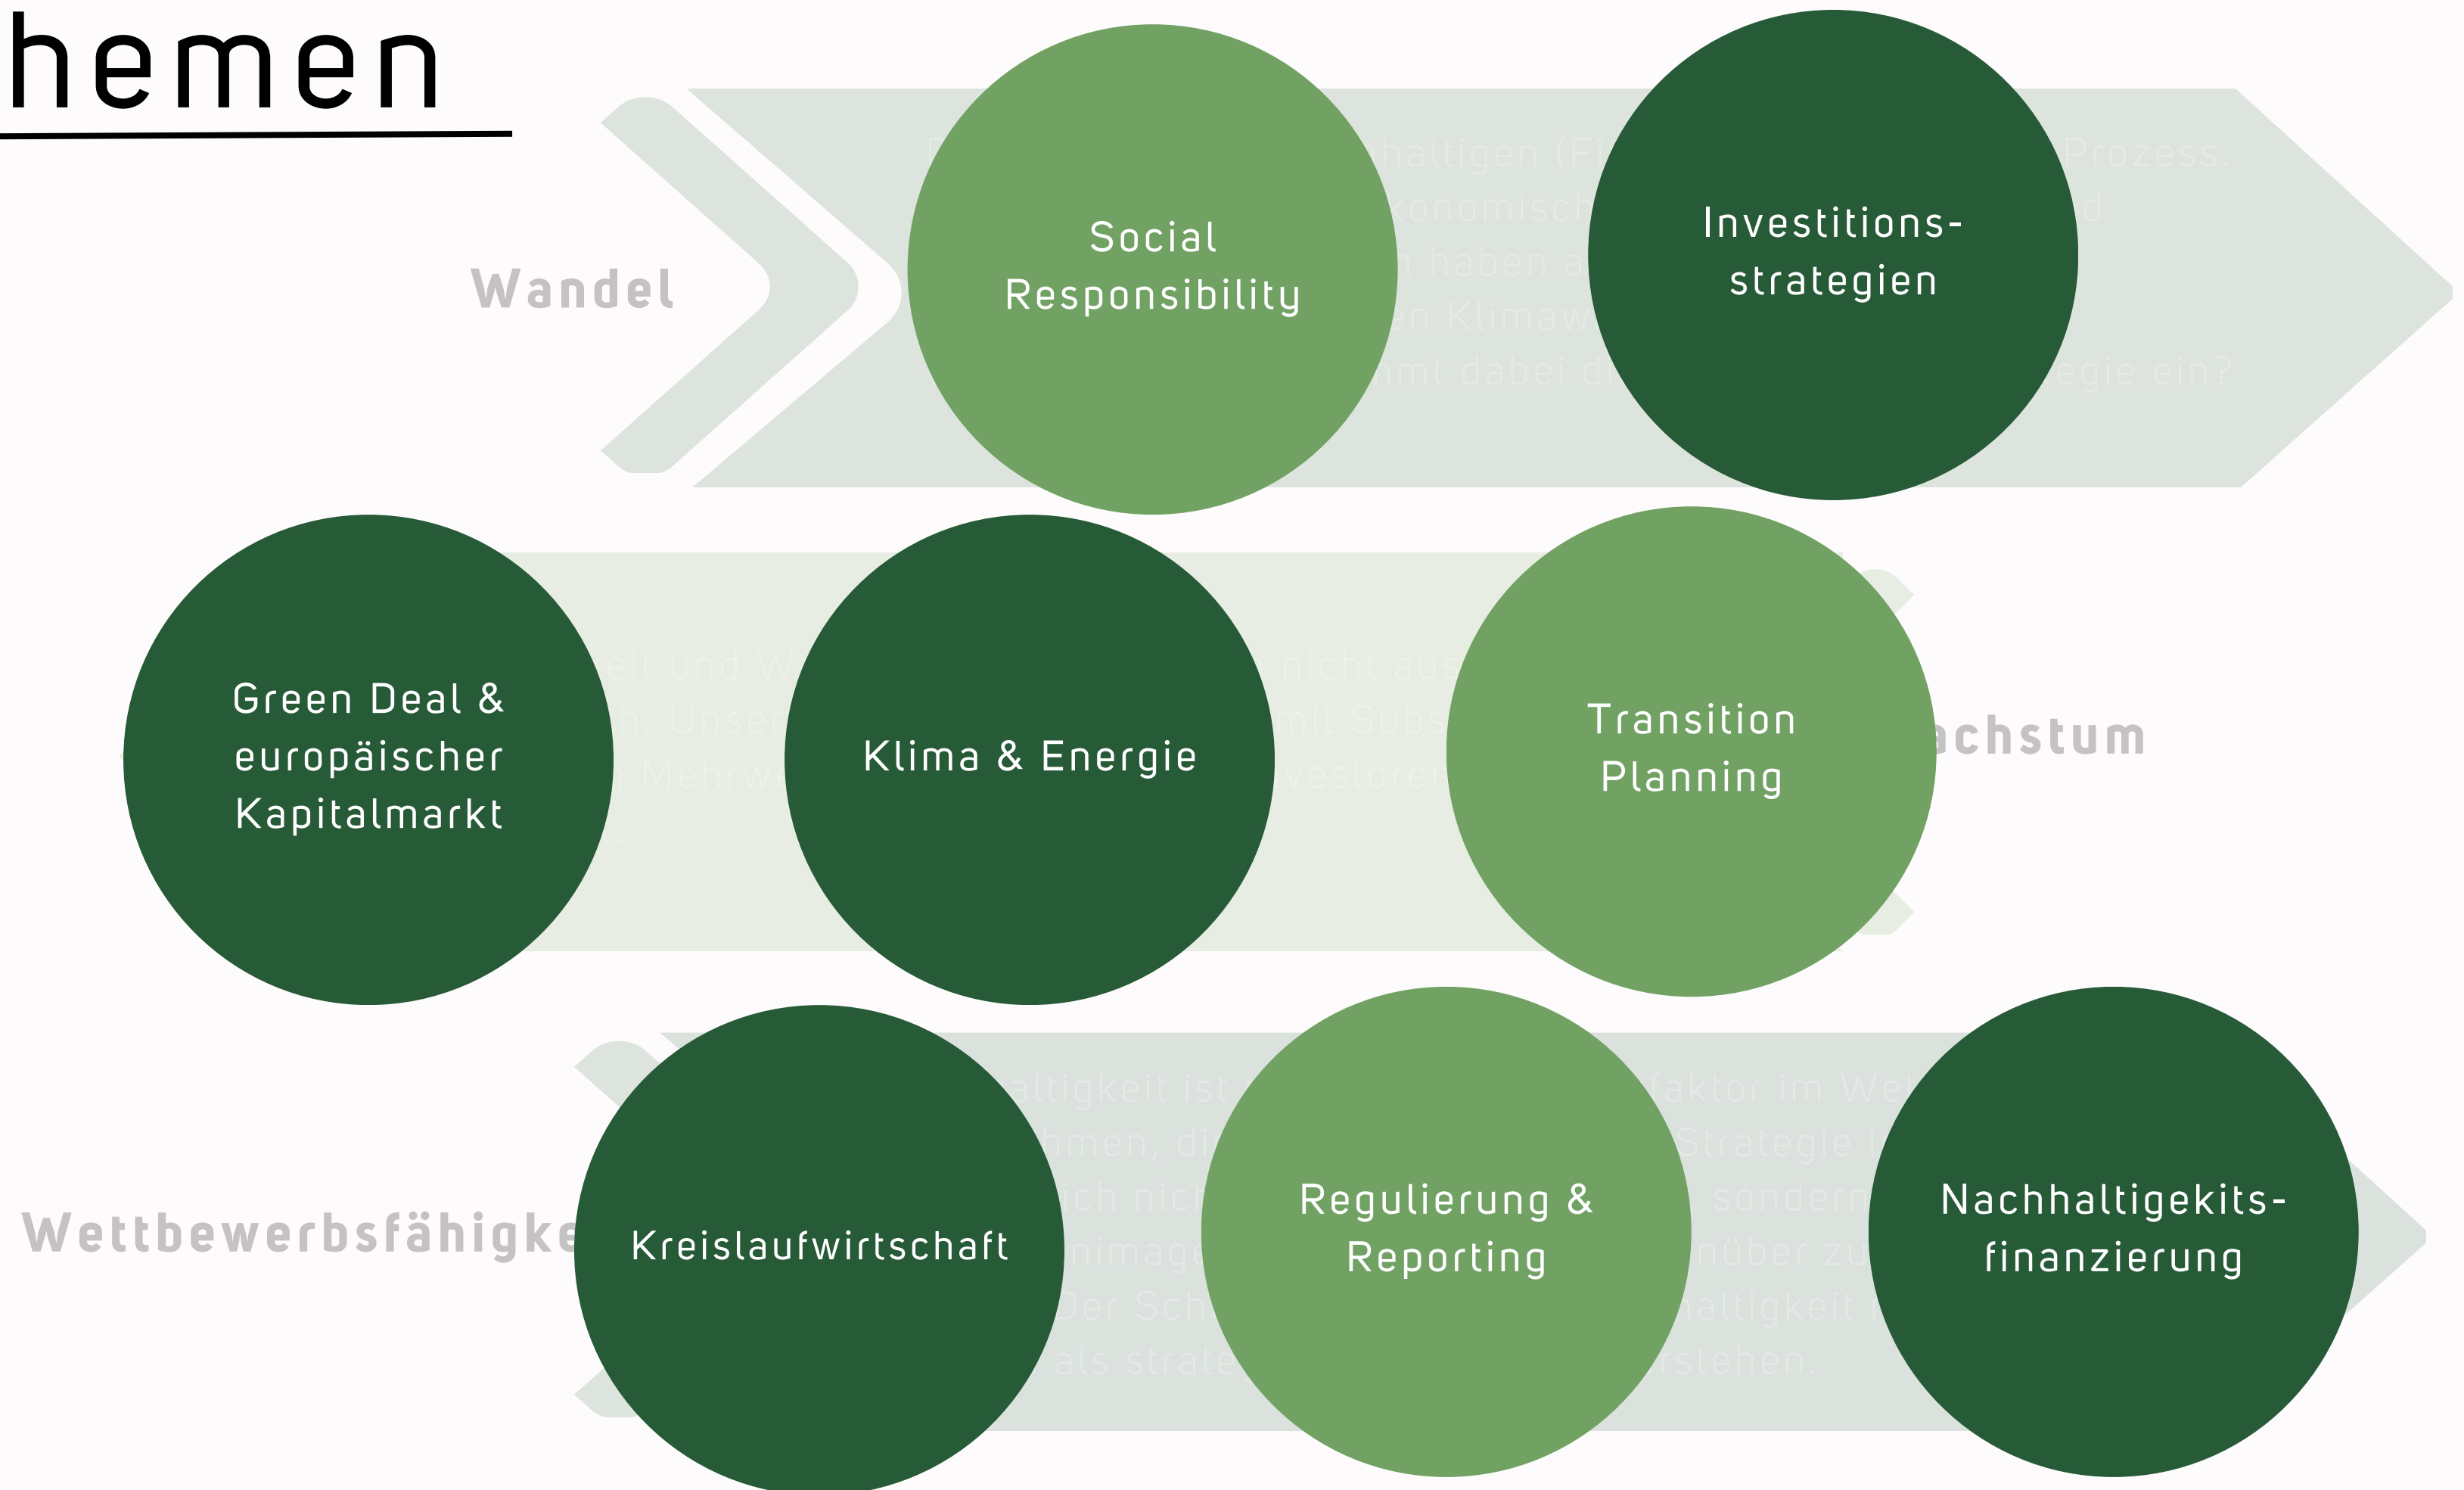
hemen

Wandel

Social Responsibility

Investitions-strategien

Green Deal & europäischer Kapitalmarkt

Klima & Energie

Transition Planning

achstum

Wettbewerbsfähigke

Kreislaufwirtschaft

Regulierung & Reporting

Nachhaltigekits-finanzierung